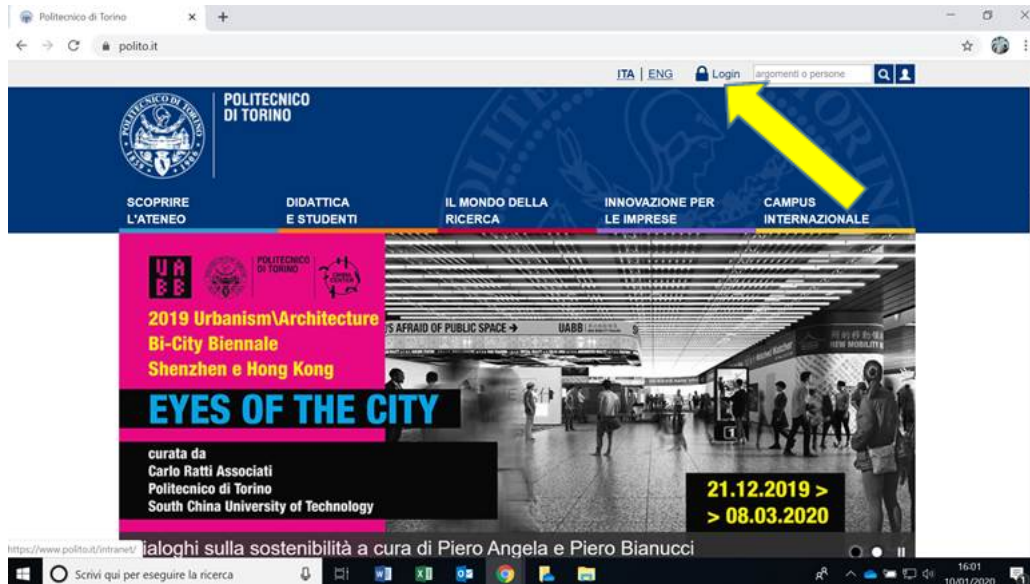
Politecnico di Torino
polito.it

ITA | ENG Login argomenti o persone

POLITECNICO DI TORINO

SCOPRIRE L'ATENEO
DIDATTICA E STUDENTI
IL MONDO DELLA RICERCA
INNOVAZIONE PER LE IMPRESE
CAMPUS INTERNAZIONALE

UABB
POLITECNICO DI TORINO

2019 Urbanism\Architecture
Bi-City Biennale
Shenzhen e Hong Kong

EYES OF THE CITY

curata da
Carlo Ratti Associati
Politecnico di Torino
South China University of Technology

21.12.2019 >
> 08.03.2020

'S AFRAID OF PUBLIC SPACE →
UABB
NEW MOBILITY

https://www.polito.it/intranet/
ialoghi sulla sostenibilità a cura di Piero Angela e Piero Bianucci

Scrivi qui per eseguire la ricerca
16:01
10/01/2020